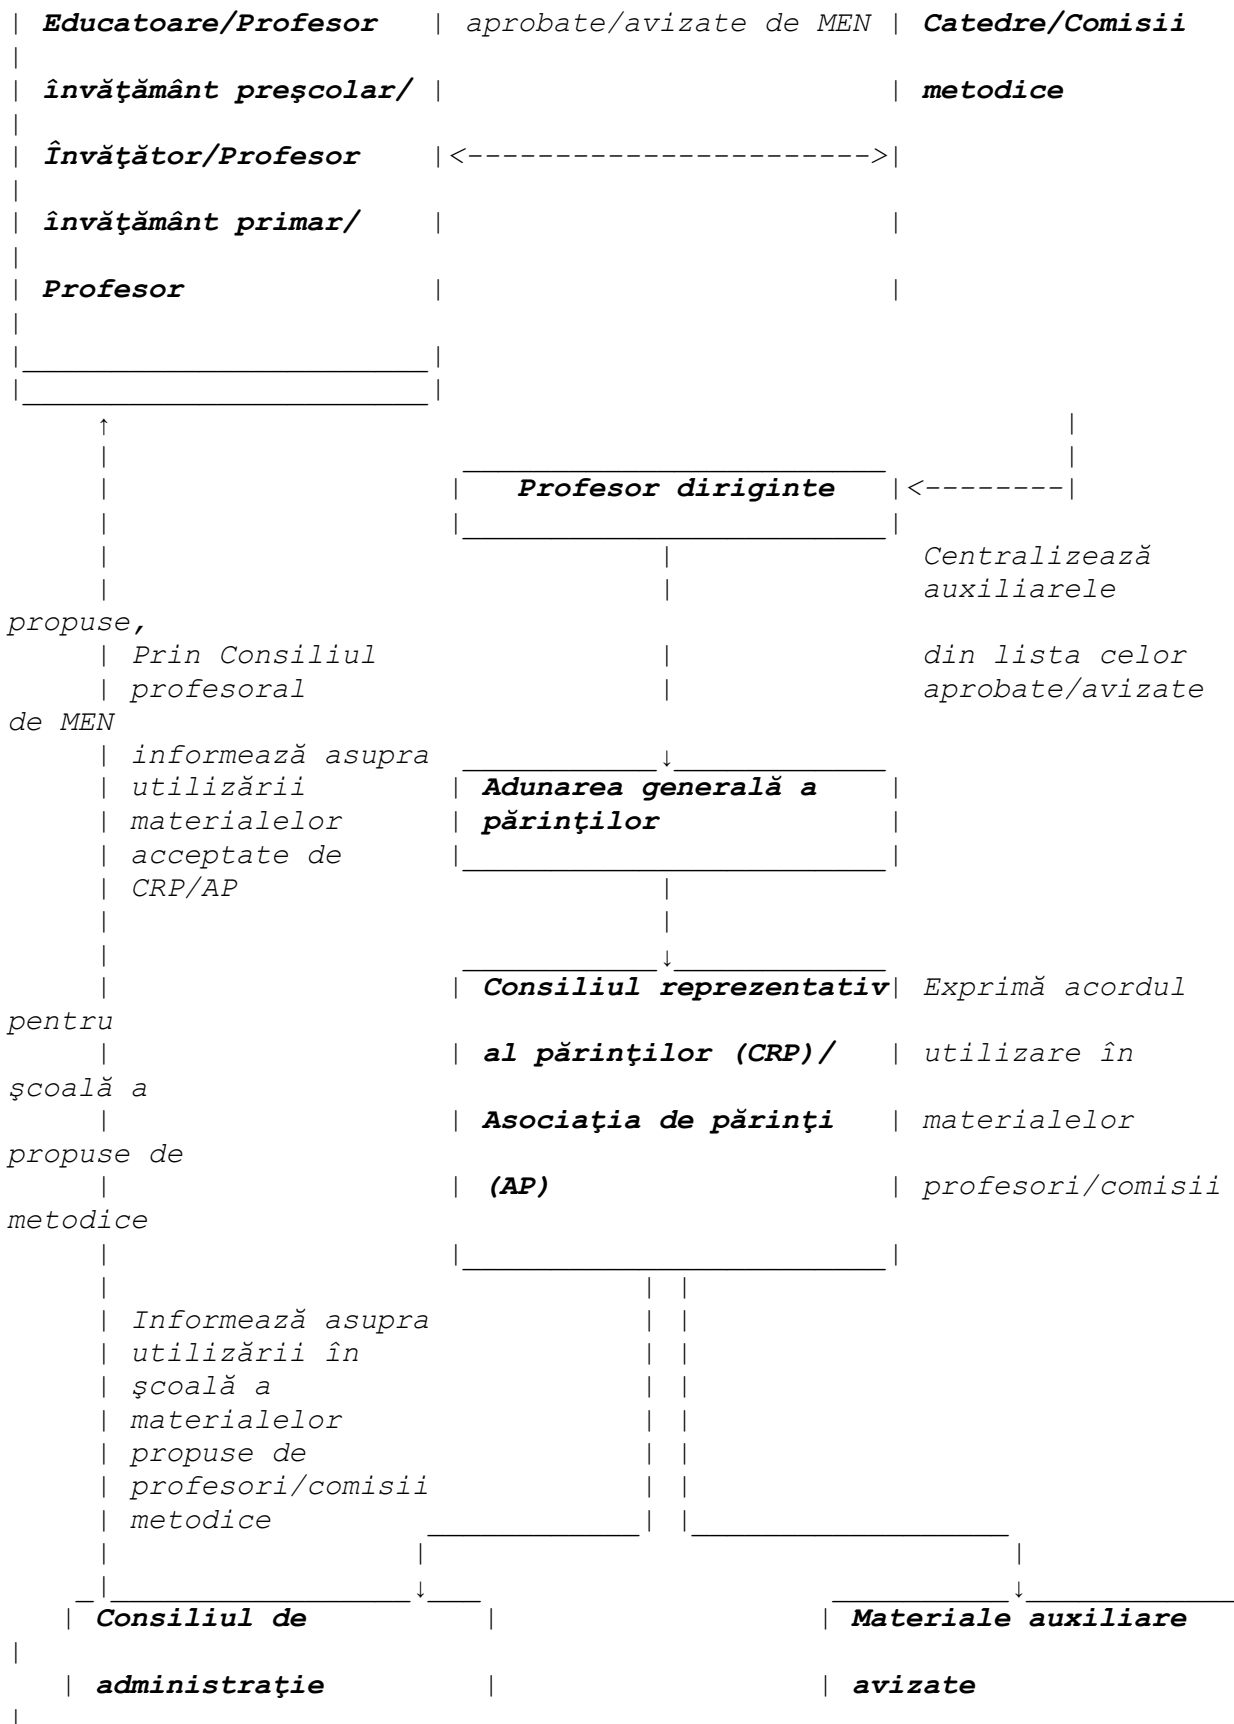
Educatoare/Profesor învăţământ preşcolar/ Învăţător/Profesor învăţământ primar/ Profesor

aprobate/avizate de MEN

Catedre/Comisii metodice

Profesor diriginte

Centralizează auxiliarele propuse, din lista celor aprobate/avizate de MEN

Prin Consiliul profesoral informează asupra utilizării materialelor acceptate de CRP/AP

Adunarea generală a părinţilor

Consiliul reprezentativ al părinţilor (CRP)/ Asociaţia de părinţi (AP)

Exprimă acordul pentru utilizare în şcoală a materialelor propuse de profesori/comisii metodice

Informează asupra utilizării în şcoală a materialelor propuse de profesori/comisii metodice

Consiliul de administraţie

Materiale auxiliare avizate